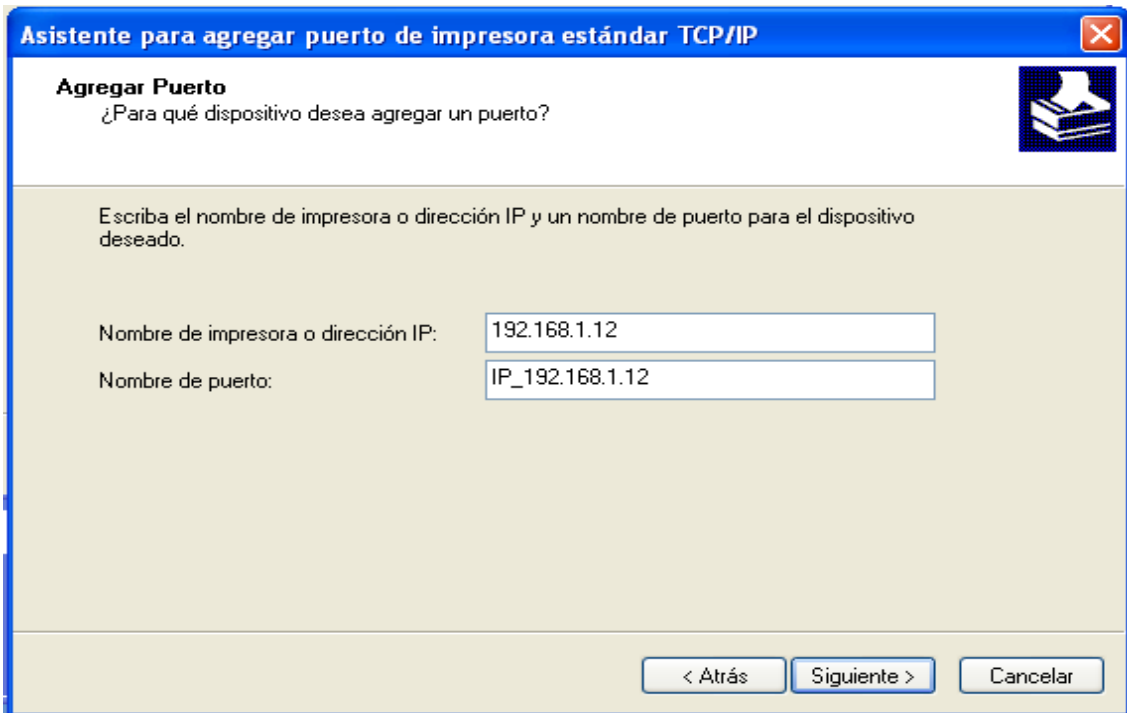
Asistente para agregar puerto de impresora estándar TCP/IP

Agregar Puerto
¿Para qué dispositivo desea agregar un puerto?

Escriba el nombre de impresora o dirección IP y un nombre de puerto para el dispositivo deseado.

Nombre de impresora o dirección IP: 192.168.1.12
Nombre de puerto: IP_192.168.1.12

< Atrás
Siguiente >
Cancelar